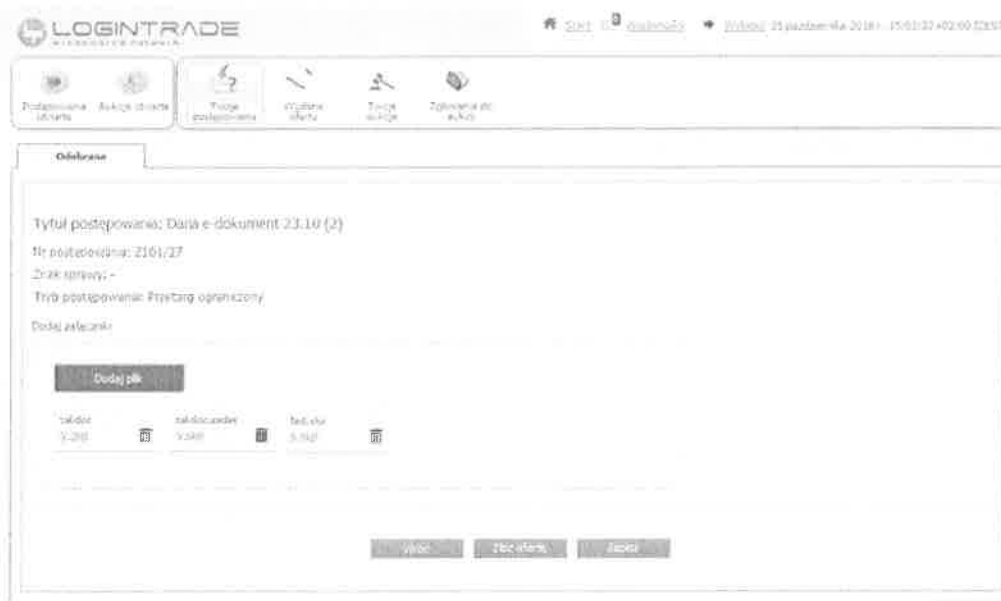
LOGINTRADE

Start Wiadomości Wyloguj 25 października 2018 r. 15:02:32 +02:00 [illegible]

Postępowania otwarte Aukcje otwarte Twoje postępowania Wysłane oferty Twoje aukcje Zgłoszenia do aukcji

Odebrane

Tytuł postępowania: Data e-dokument 23.10 (2)

Nr postępowania: 2161/27

Znak sprawy: -

Tryb postępowania: Przetarg ograniczony

Dodaj załączniki

Dodaj plik

zal.doc
Y.2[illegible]

zal.doc.xades
Y.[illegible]

fact.xlsx
Y.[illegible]

Wróć Złóż ofertę Zapisz